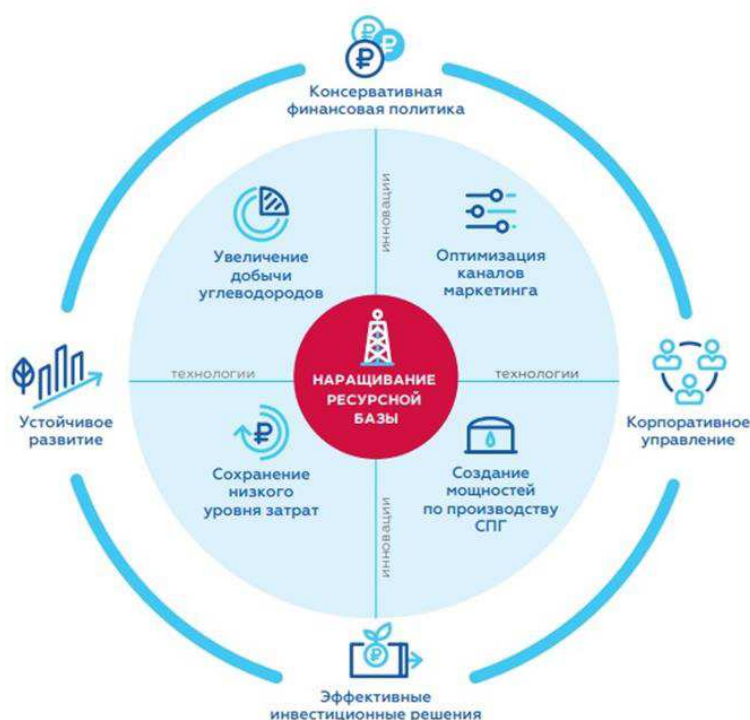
Консервативная финансовая политика

инновации

Увеличение добычи углеводородов

Оптимизация каналов маркетинга

Устойчивое развитие

технологии

НАРАЩИВАНИЕ РЕСУРСНОЙ БАЗЫ

технологии

Корпоративное управление

Сохранение низкого уровня затрат

Создание мощностей по производству СПГ

инновации

Эффективные инвестиционные решения